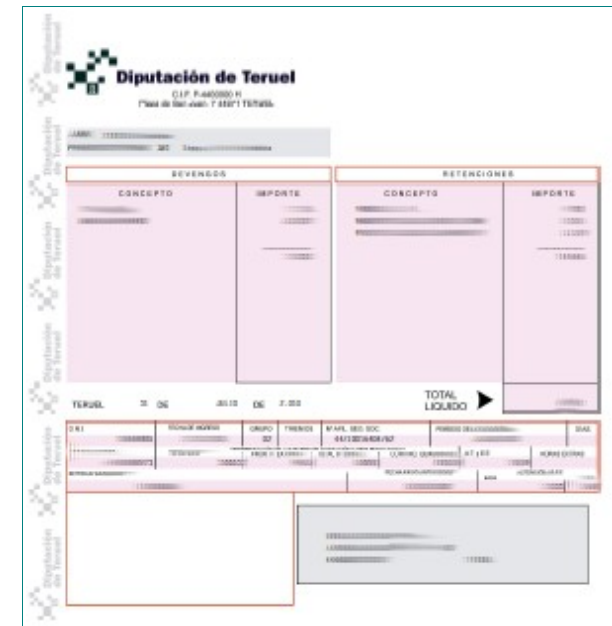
Diputación de Teruel

C.I.F. P-4400000 H
Plaza de San Juan, 7 44071 TERUEL

DEVENGOS

CONCEPTO

IMPORTE

RETENCIONES

CONCEPTO

IMPORTE

TERUEL 31 DE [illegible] DE 2.0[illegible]

TOTAL LIQUIDO

D.N.I.

GRUPO

TRIENIOS

Nº AFIL. SEG. SOC.

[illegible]

DIAS

HORAS EXTRAS

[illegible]